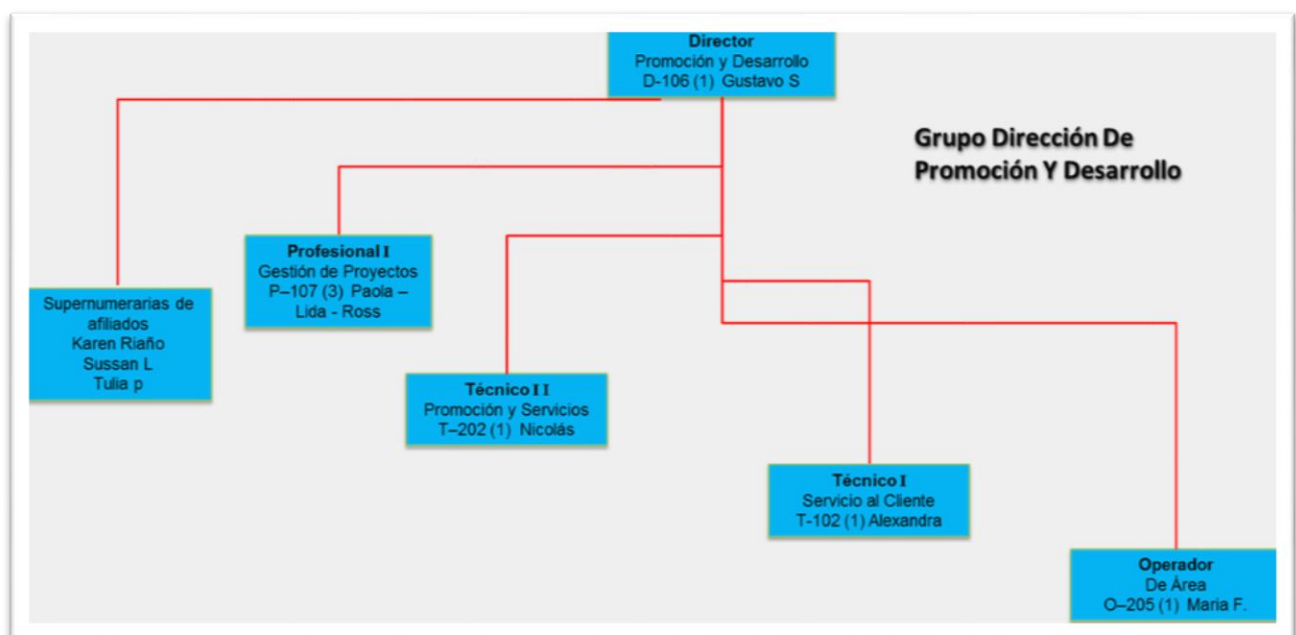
Director
Promoción y Desarrollo
D-106 (1) Gustavo S

Grupo Dirección De Promoción Y Desarrollo

Supernumerarias de afiliados
Karen Riaño
Sussan L
Tulia p

Profesional I
Gestión de Proyectos
P–107 (3) Paola – Lida - Ross

Técnico I I
Promoción y Servicios
T–202 (1) Nicolás

Técnico I
Servicio al Cliente
T-102 (1) Alexandra

Operador
De Área
O–205 (1) Maria F.